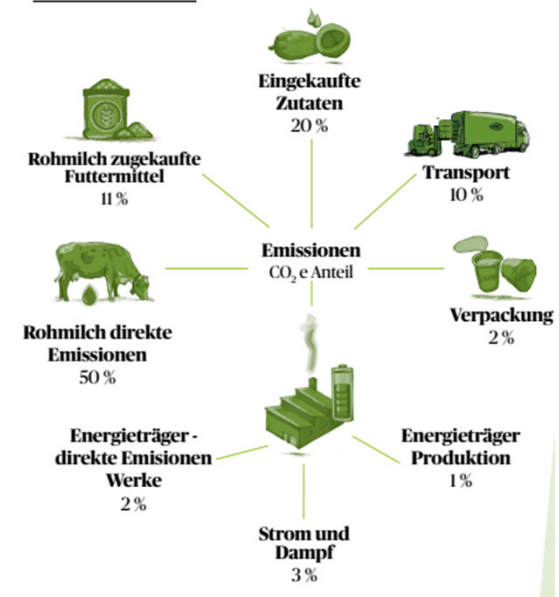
Eingekaufte Zutaten
20 %

Rohmilch zugekaufte Futtermittel
11 %

Transport
10 %

Emissionen
$CO_2$ e Anteil

Rohmilch direkte Emissionen
50 %

Verpackung
2 %

Energieträger - direkte Emisionen Werke
2 %

Energieträger Produktion
1 %

Strom und Dampf
3 %